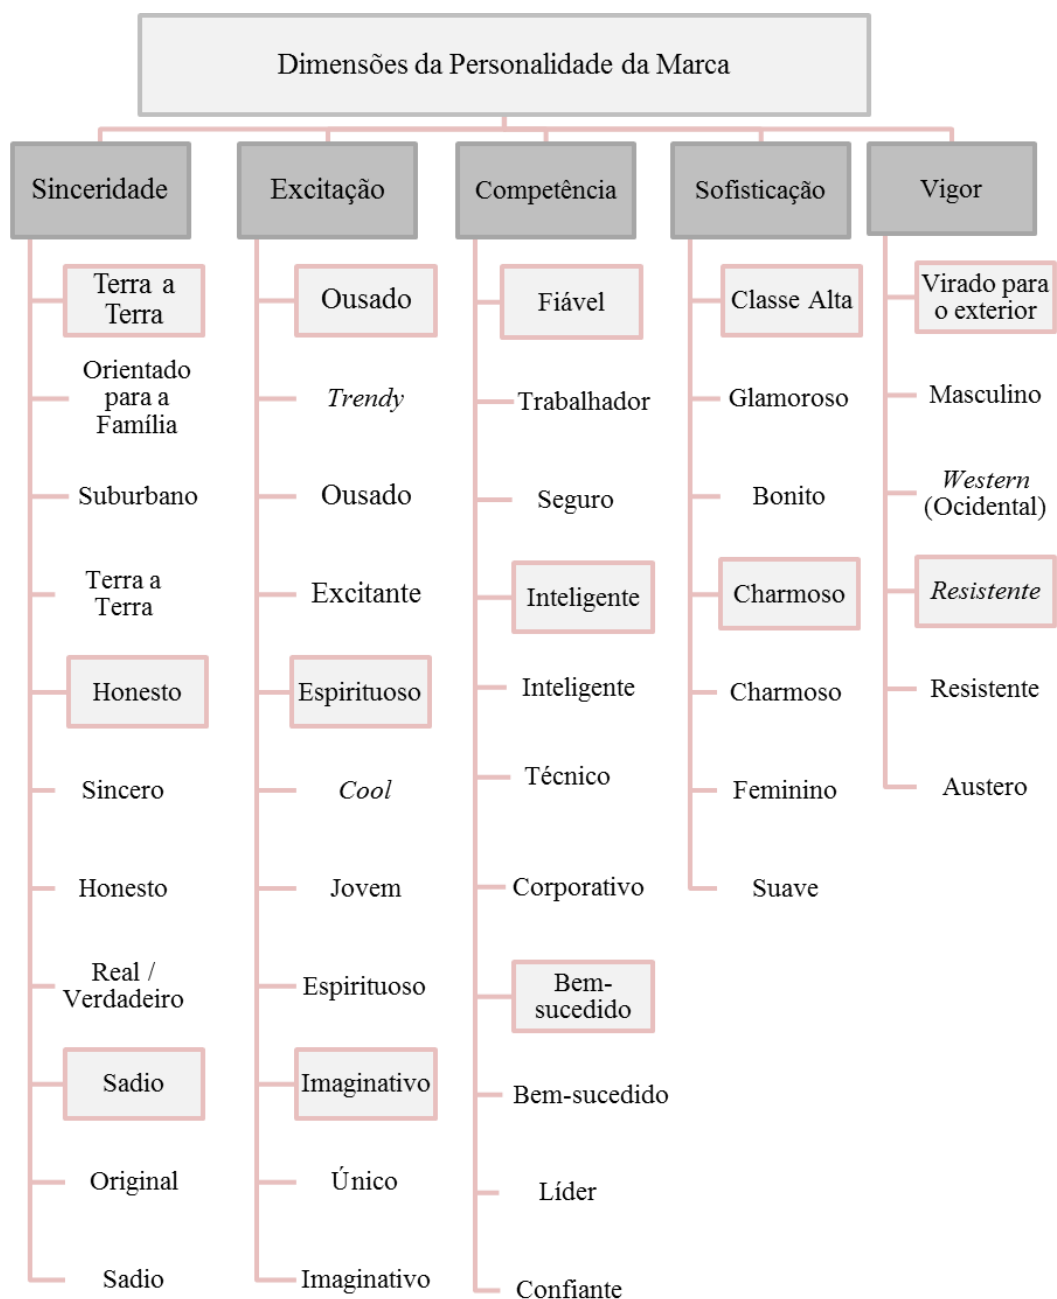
Dimensões da Personalidade da Marca

Sinceridade

Terra a Terra

Orientado para a Família

Suburbano

Terra a Terra

Honesto

Sincero

Honesto

Real / Verdadeiro

Sadio

Original

Sadio

Excitação

Ousado

*Trendy*

Ousado

Excitante

Espirituoso

*Cool*

Jovem

Espirituoso

Imaginativo

Único

Imaginativo

Competência

Fiável

Trabalhador

Seguro

Inteligente

Inteligente

Técnico

Corporativo

Bem-sucedido

Bem-sucedido

Líder

Confiante

Sofisticação

Classe Alta

Glamoroso

Bonito

Charmoso

Charmoso

Feminino

Suave

Vigor

Virado para o exterior

Masculino

*Western* (Ocidental)

*Resistente*

Resistente

Austero